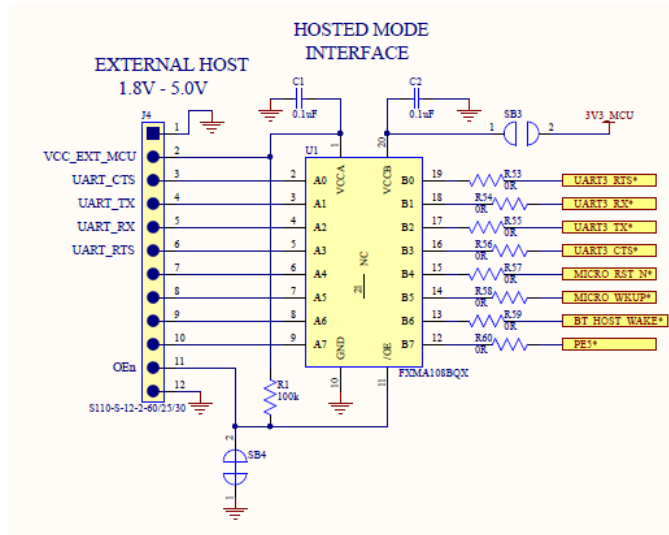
HOSTED MODE INTERFACE

EXTERNAL HOST
1.8V - 5.0V

J4
1
2
3
4
5
6
7
8
9
10
11
12
VCC_EXT_MCU
UART_CTS
UART_TX
UART_RX
UART_RTS
OEn
S110-S-12-2-60/25/30

C1
0.1uF
C2
0.1uF
1
20
SB3
1
2
3V3_MCU

U1
VCCA
VCCB
2 A0
3 A1
4 A2
5 A3
6 A4
7 A5
8 A6
9 A7
B0 19
B1 18
B2 17
B3 16
B4 15
B5 14
B6 13
B7 12
NC
21
GND
10
/OE
11
FXMA108BQX

R53 0R
R54 0R
R55 0R
R56 0R
R57 0R
R58 0R
R59 0R
R60 0R

UART3_RTS*
UART3_RX*
UART3_TX*
UART3_CTS*
MICRO_RST_N*
MICRO_WKUP*
BT_HOST_WAKE*
PE5*

R1
100k

2
SB4
1